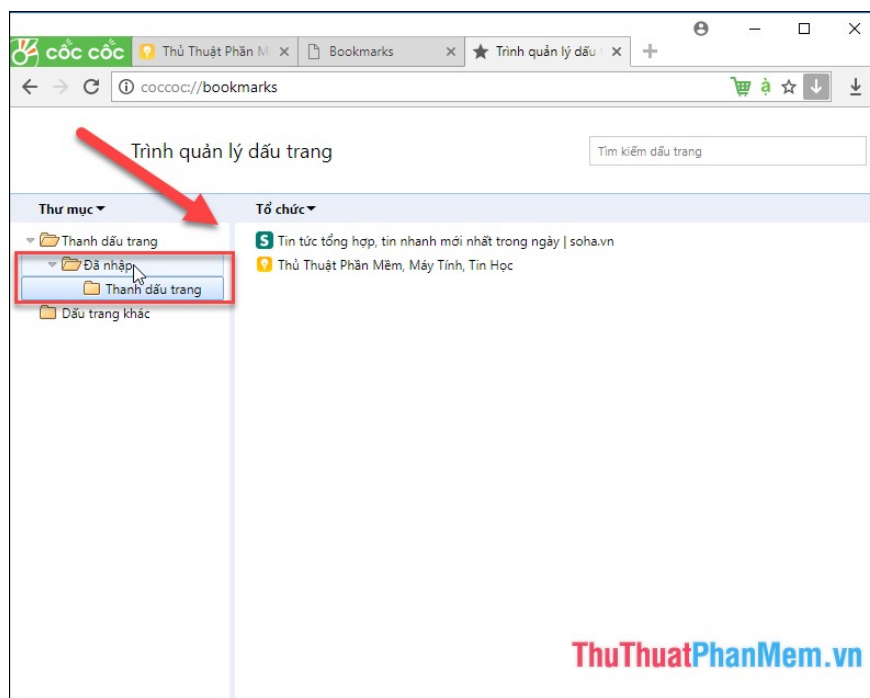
CỐC CỐC
Thủ Thuật Phần M
Bookmarks
Trình quản lý dấu
coccoc://bookmarks
à

Trình quản lý dấu trang
Tìm kiếm dấu trang

Thư mục
Tổ chức

Thanh dấu trang
Đã nhập
Thanh dấu trang
Dấu trang khác

Tin tức tổng hợp, tin nhanh mới nhất trong ngày | soha.vn
Thủ Thuật Phần Mềm, Máy Tính, Tin Học

ThuThuatPhanMem.vn